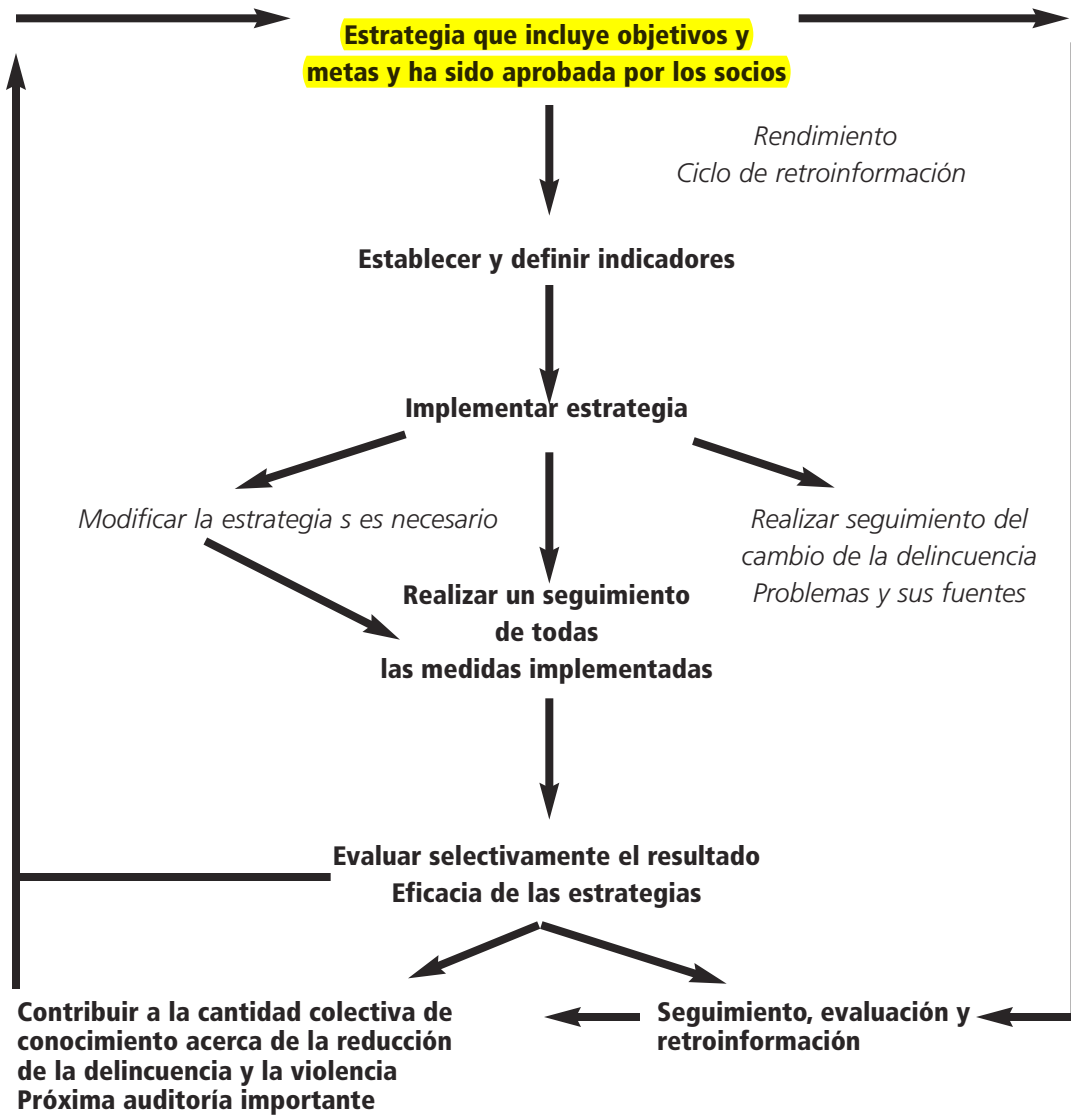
Estrategia que incluye objetivos y metas y ha sido aprobada por los socios

Rendimiento
Ciclo de retroinformación

Establecer y definir indicadores

Implementar estrategia

Modificar la estrategia s es necesario

Realizar seguimiento del cambio de la delincuencia
Problemas y sus fuentes

Realizar un seguimiento de todas las medidas implementadas

Evaluar selectivamente el resultado
Eficacia de las estrategias

Contribuir a la cantidad colectiva de conocimiento acerca de la reducción de la delincuencia y la violencia
Próxima auditoría importante

Seguimiento, evaluación y retroinformación